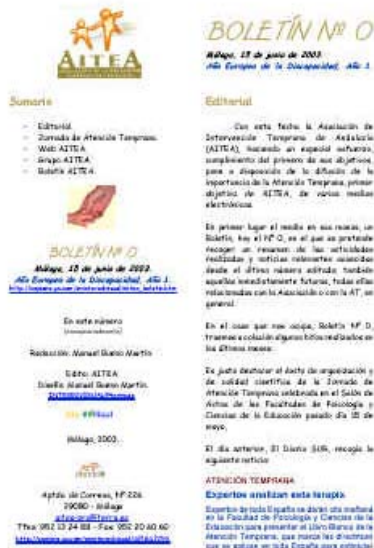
AITEA

BOLETÍN Nº 0

Málaga, 15 de junio de 2003.
Año Europeo de la Discapacidad, Año 1.

Sumario

- Editorial.
- Jornada de Atención Temprana.
- Web AITEA.
- Grupo AITEA.
- Boletín AITEA.

Editorial

Con esta fecha la Asociación de Intervención Temprana de Andalucía (AITEA), haciendo un especial esfuerzo, cumplimiento del primero de sus objetivos, pone a disposición de la difusión de la importancia de la Atención Temprana, primer objetivo de AITEA, de varios medios electrónicos.

En primer lugar el medio en sus manos, un Boletín, hoy el Nº 0, en el que se pretende recoger un resumen de las actividades realizadas y noticias relevantes ocurridas desde el último número editado. también aquellas inmediatamente futuras, todas ellas relacionadas con la Asociación o con la AT, en general.

En el caso que nos ocupa, Boletín Nº 0, traemos a colación algunos hitos realizados en los últimos meses:

En justa destacar el éxito de organización y de calidad científica de la Jornada de Atención Temprana celebrada en el Salón de Actos de las Facultades de Psicología y Ciencias de la Educación pasado día 15 de mayo.

El día anterior, El Diario SUR, recogía la siguiente noticia:

ATENCION TEMPRANA

Expertos analizan esta terapia

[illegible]

BOLETÍN Nº 0

Málaga, 15 de junio de 2003.
Año Europeo de la Discapacidad, Año 1.
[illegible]

En este número
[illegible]

Redacción: Manuel Bueno Martín

Edita: AITEA
Diseño: Manuel Bueno Martín
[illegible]

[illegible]

Málaga, 2003.

Aptdo. de Correos, Nº 226
29080 - Málaga
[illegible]
Tfno: 952 13 24 88 - Fax: 952 20 60 60
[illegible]